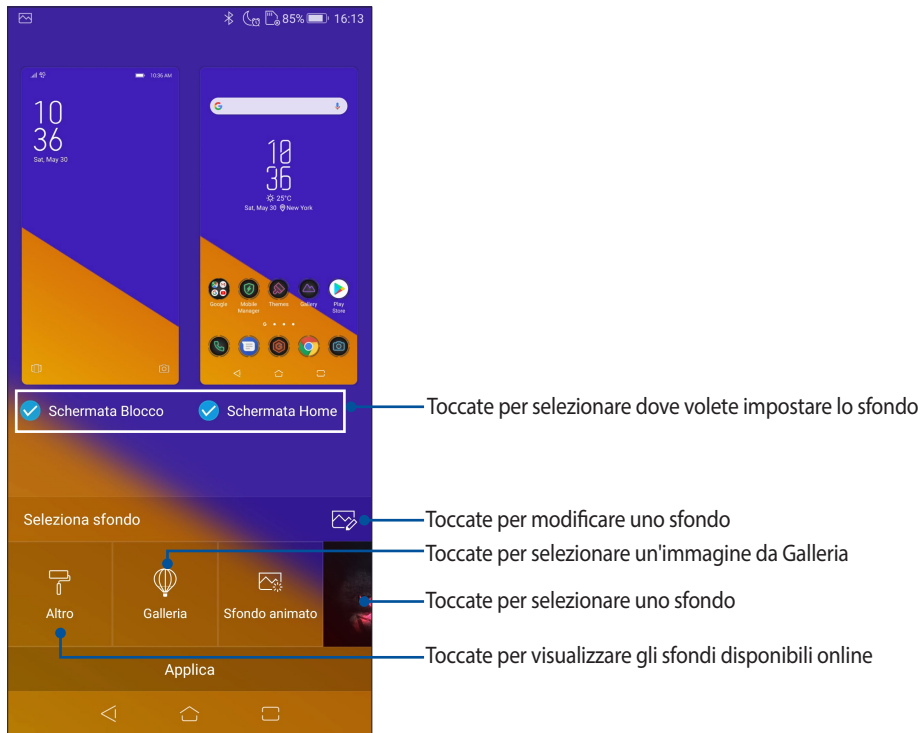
85% 16:13

10:36 AM

10
36
Sat, May 30

G

10
36
25°C
Sat, May 30 New York

Google
Mobile Manager
Themes
Gallery
Play Store

Schermata Blocco
Schermata Home

Toccate per selezionare dove volete impostare lo sfondo

Seleziona sfondo

Toccate per modificare uno sfondo

Toccate per selezionare un'immagine da Galleria

Altro
Galleria
Sfondo animato

Toccate per selezionare uno sfondo

Applica

Toccate per visualizzare gli sfondi disponibili online